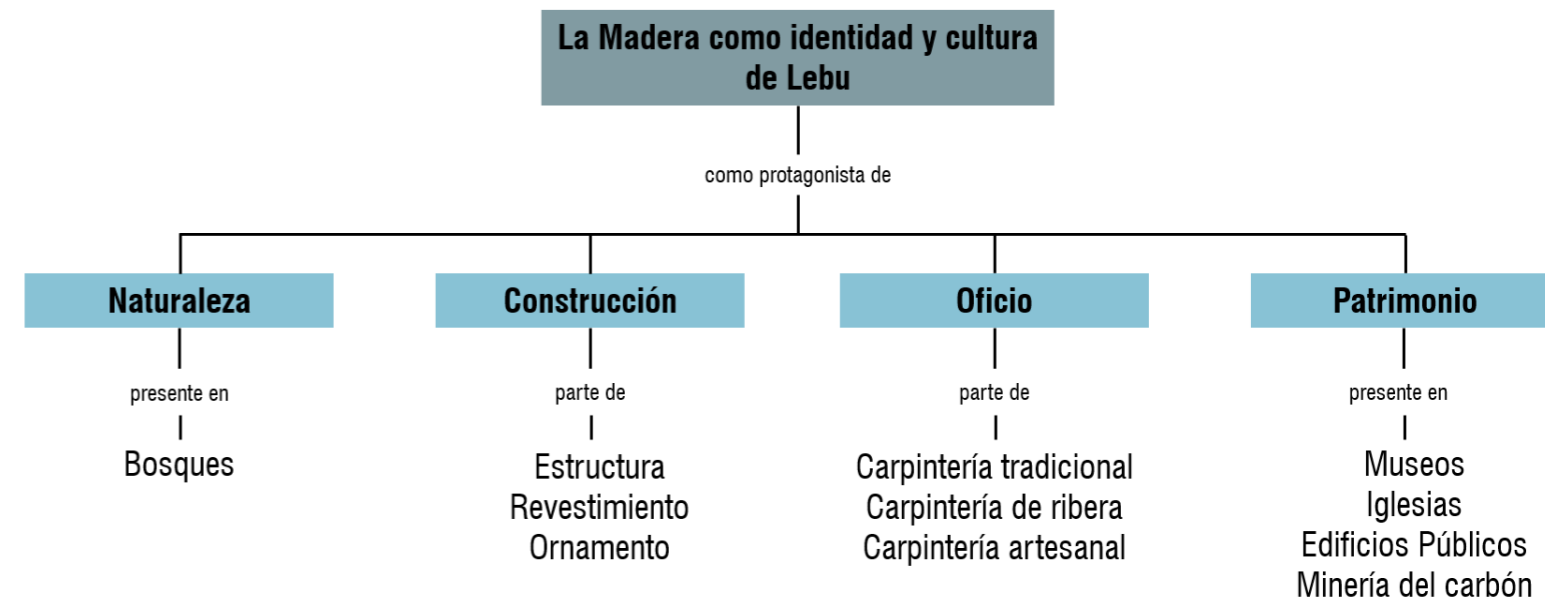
La Madera como identidad y cultura de Lebu

como protagonista de

Naturaleza

presente en

Bosques

Construcción

parte de

Estructura
Revestimiento
Ornamento

Oficio

parte de

Carpintería tradicional
Carpintería de ribera
Carpintería artesanal

Patrimonio

presente en

Museos
Iglesias
Edificios Públicos
Minería del carbón